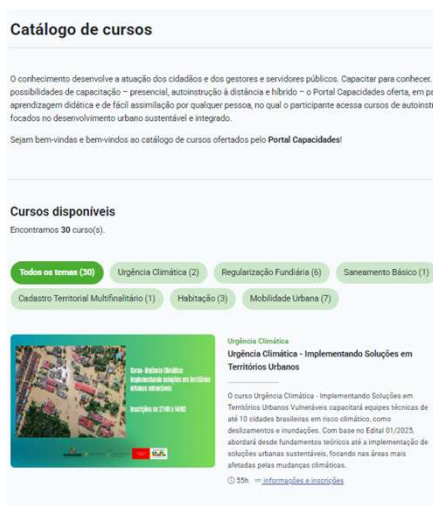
Catálogo de cursos

O conhecimento desenvolve a atuação dos cidadãos e dos gestores e servidores públicos. Capacitar para conhecer. possibilidades de capacitação – presencial, autoinstrução à distância e híbrido – o Portal Capacidades oferta, em pa aprendizagem didática e de fácil assimilação por qualquer pessoa, no qual o participante acessa cursos de autoinst focados no desenvolvimento urbano sustentável e integrado.

Sejam bem-vindas e bem-vindos ao catálogo de cursos ofertados pelo Portal Capacidades!

Cursos disponíveis

Encontramos 30 curso(s).

Todos os temas (30) Urgência Climática (2) Regularização Fundiária (6) Saneamento Básico (1) Cadastro Territorial Multifinalitário (1) Habitação (3) Mobilidade Urbana (7)

Curso - Urgência Climática Implementando soluções em territórios urbanos vulneráveis

Inscrições de 27/01 a 14/02

Urgência Climática

Urgência Climática - Implementando Soluções em Territórios Urbanos

O curso Urgência Climática - Implementando Soluções em Territórios Urbanos Vulneráveis capacitará equipes técnicas de até 10 cidades brasileiras em risco climático, como deslizamentos e inundações. Com base no Edital 01/2025, abordará desde fundamentos teóricos até a implementação de soluções urbanas sustentáveis, focando nas áreas mais afetadas pelas mudanças climáticas.

55h informações e inscrições